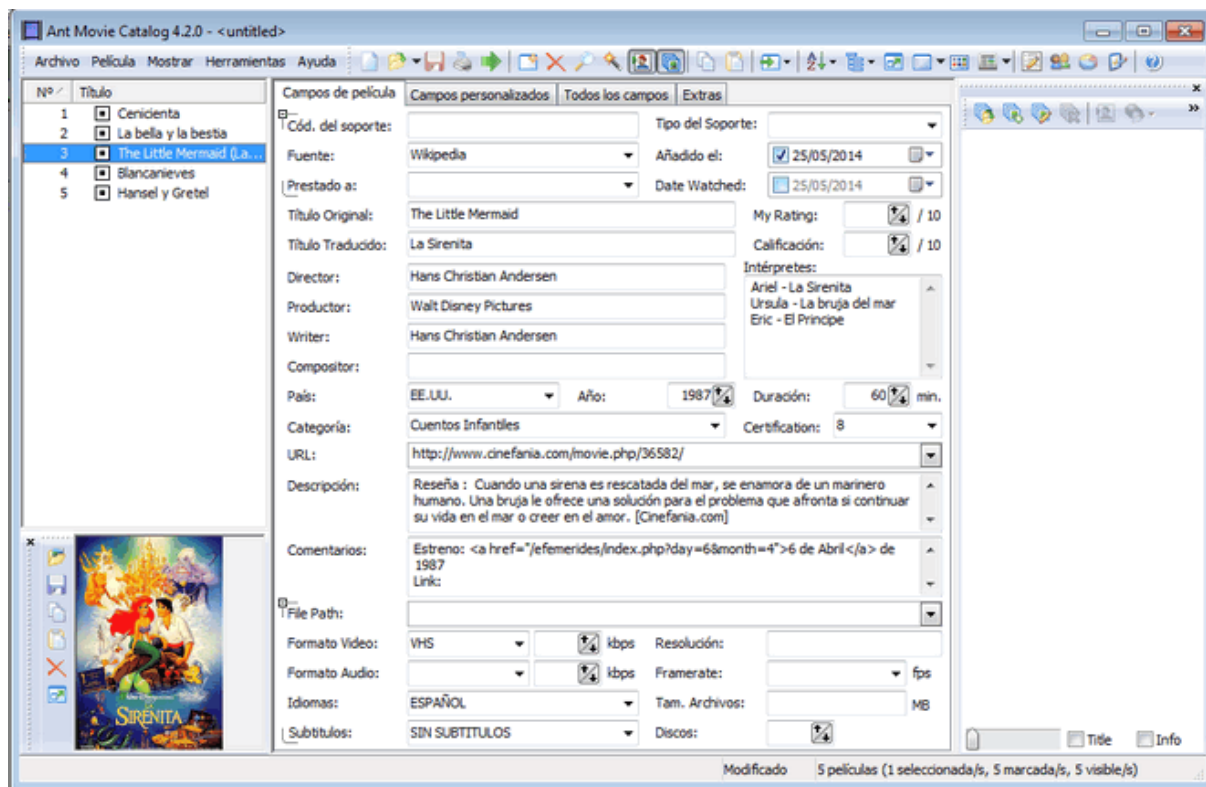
Ant Movie Catalog 4.2.0 - <untitled>

Archivo Película Mostrar Herramientas Ayuda

| Nº | Título |
|---|---|
| 1 | Cenicienta |
| 2 | La bella y la bestia |
| 3 | The Little Mermaid (La... |
| 4 | Blancanieves |
| 5 | Hansel y Gretel |

SIRENITA

Campos de película | Campos personalizados | Todos los campos | Extras

Cód. del soporte:
Tipo del Soporte:
Fuente: Wikipedia
Añadido el: 25/05/2014
Prestado a:
Date Watched: 25/05/2014
Título Original: The Little Mermaid
My Rating: / 10
Título Traducido: La Sirenita
Calificación: / 10
Director: Hans Christian Andersen
Intérpretes:
Ariel - La Sirenita
Ursula - La bruja del mar
Eric - El Principe
Productor: Walt Disney Pictures
Writer: Hans Christian Andersen
Compositor:
País: EE.UU.
Año: 1987
Duración: 60 min.
Categoría: Cuentos Infantiles
Certification: 8
URL: http://www.cinefania.com/movie.php/36582/
Descripción: Reseña : Cuando una sirena es rescatada del mar, se enamora de un marinero humano. Una bruja le ofrece una solución para el problema que afronta si continuar su vida en el mar o creer en el amor. [Cinefania.com]
Comentarios: Estreno: <a href="/efemerides/index.php?day=6&month=4">6 de Abril</a> de 1987
Link:
File Path:
Formato Video: VHS
kbps
Resolución:
Formato Audio:
kbps
Framerate:
fps
Idiomas: ESPAÑOL
Tam. Archivos:
MB
Subtitulos: SIN SUBTITULOS
Discos:

Title Info

Modificado 5 películas (1 seleccionada/s, 5 marcada/s, 5 visible/s)